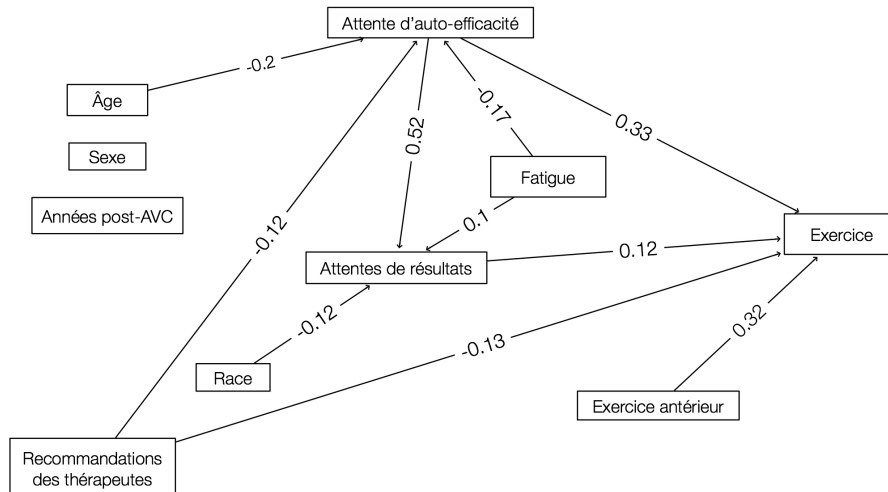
Attente d'auto-efficacité

Âge

-0.2

Sexe

Années post-AVC

0.52

-0.17

0.33

Fatigue

-0.12

0.1

Exercice

Attentes de résultats

0.12

-0.12

-0.13

0.32

Race

Exercice antérieur

Recommandations des thérapeutes